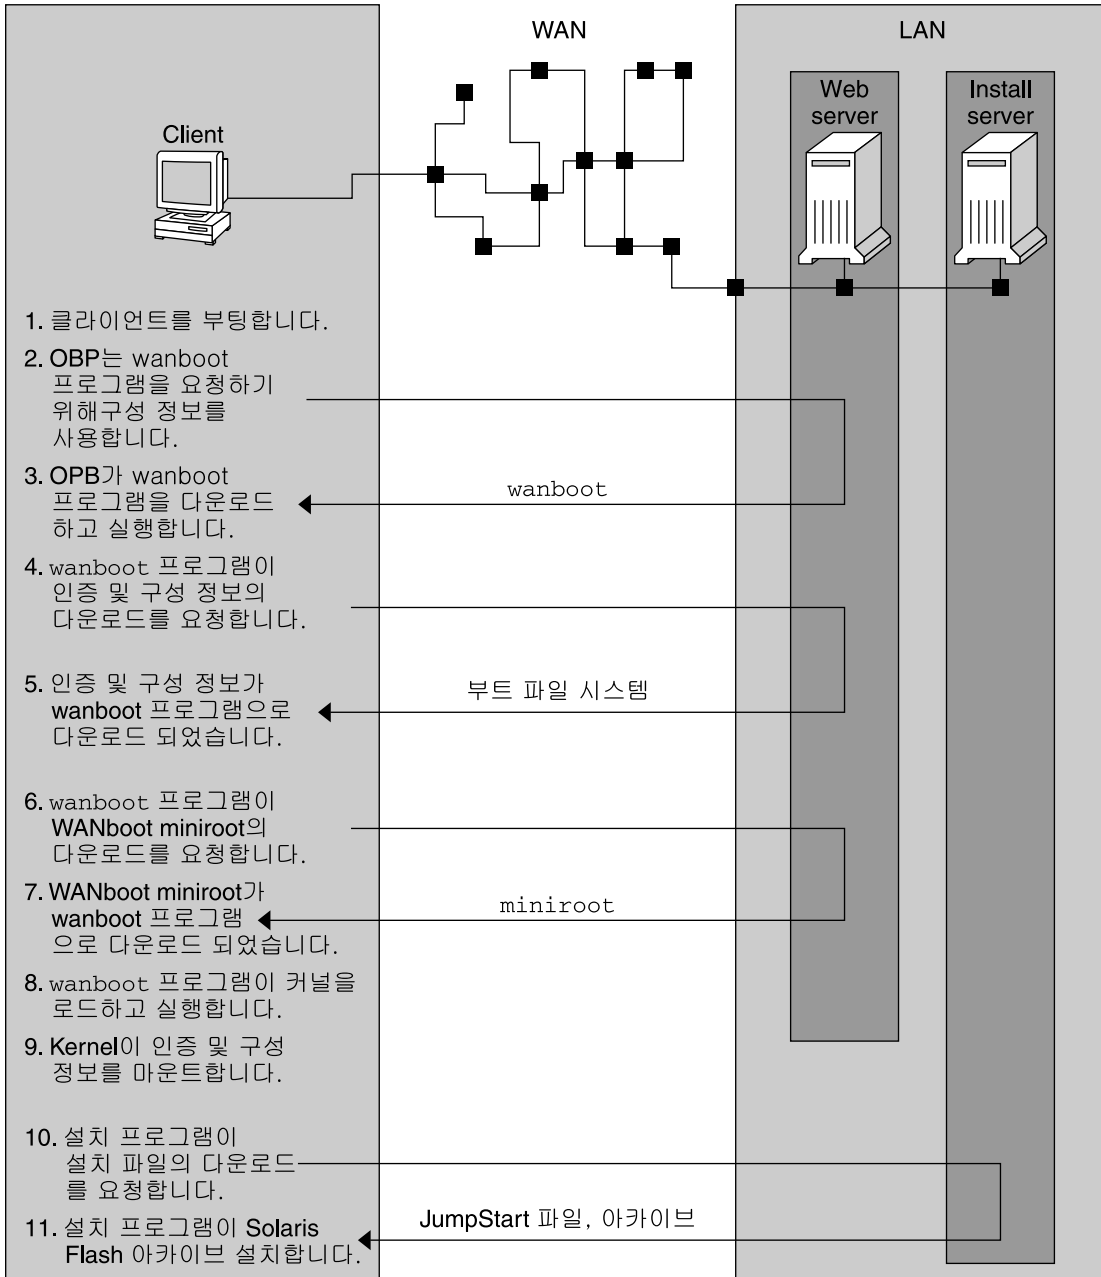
WAN

LAN

Client

Web server

Install server

1. 클라이언트를 부팅합니다.

2. OBP는 wanboot 프로그램을 요청하기 위해구성 정보를 사용합니다.

3. OPB가 wanboot 프로그램을 다운로드 하고 실행합니다.

wanboot

4. wanboot 프로그램이 인증 및 구성 정보의 다운로드를 요청합니다.

5. 인증 및 구성 정보가 wanboot 프로그램으로 다운로드 되었습니다.

부트 파일 시스템

6. wanboot 프로그램이 WANboot miniroot의 다운로드를 요청합니다.

7. WANboot miniroot가 wanboot 프로그램 으로 다운로드 되었습니다.

miniroot

8. wanboot 프로그램이 커널을 로드하고 실행합니다.

9. Kernel이 인증 및 구성 정보를 마운트합니다.

10. 설치 프로그램이 설치 파일의 다운로드 를 요청합니다.

11. 설치 프로그램이 Solaris Flash 아카이브 설치합니다.

JumpStart 파일, 아카이브